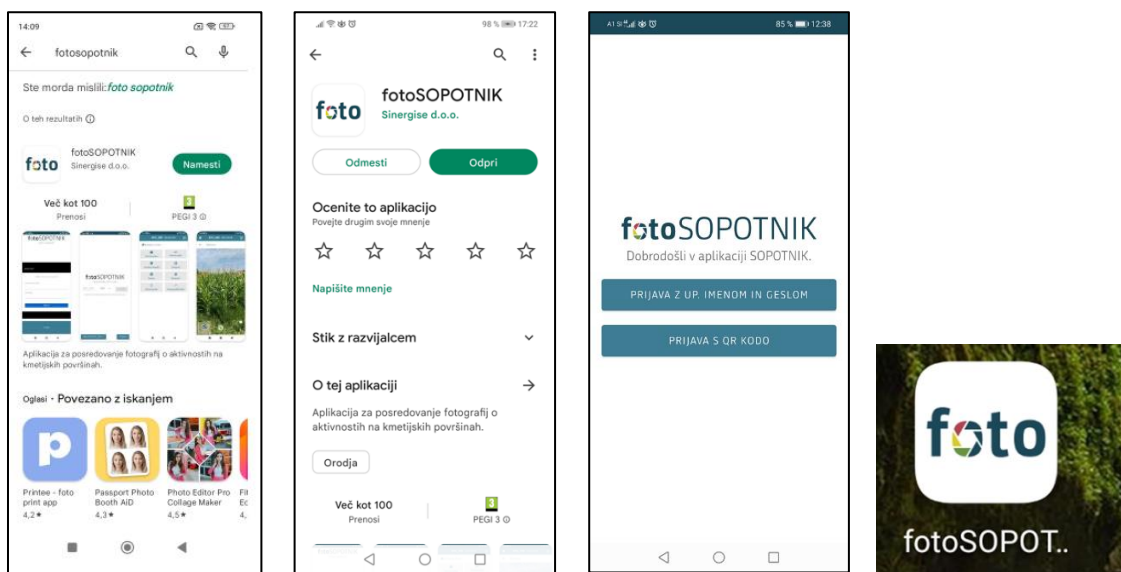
14:09

fotosopotnik

Ste morda mislili: foto sopotnik

O teh rezultatih ⓘ

foto fotoSOPOTNIK Sinergise d.o.o. Namesti

Več kot 100 Prenosi

3 PEGI 3 ⓘ

Aplikacija za posredovanje fotografij o aktivnostih na kmetijskih površinah.

Oglasi · Povezano z iskanjem

Printee - foto print app 4,2★

Passport Photo Booth AiD 4,3★

Photo Editor Pro Collage Maker 4,5★

98 % 17:22

foto fotoSOPOTNIK Sinergise d.o.o.

Odmesti Odpri

Ocenite to aplikacijo
Povejte drugim svoje mnenje

Napišite mnenje

Stik z razvijalcem

O tej aplikaciji

Aplikacija za posredovanje fotografij o aktivnostih na kmetijskih površinah.

Orodja

Več kot 100 Prenosi

3 PEGI 3 ⓘ

85 % 12:38

fotoSOPOTNIK
Dobrodošli v aplikaciji SOPOTNIK.

PRIJAVA Z UP. IMENOM IN GESLOM

PRIJAVA S QR KODO

foto

fotoSOPOT..